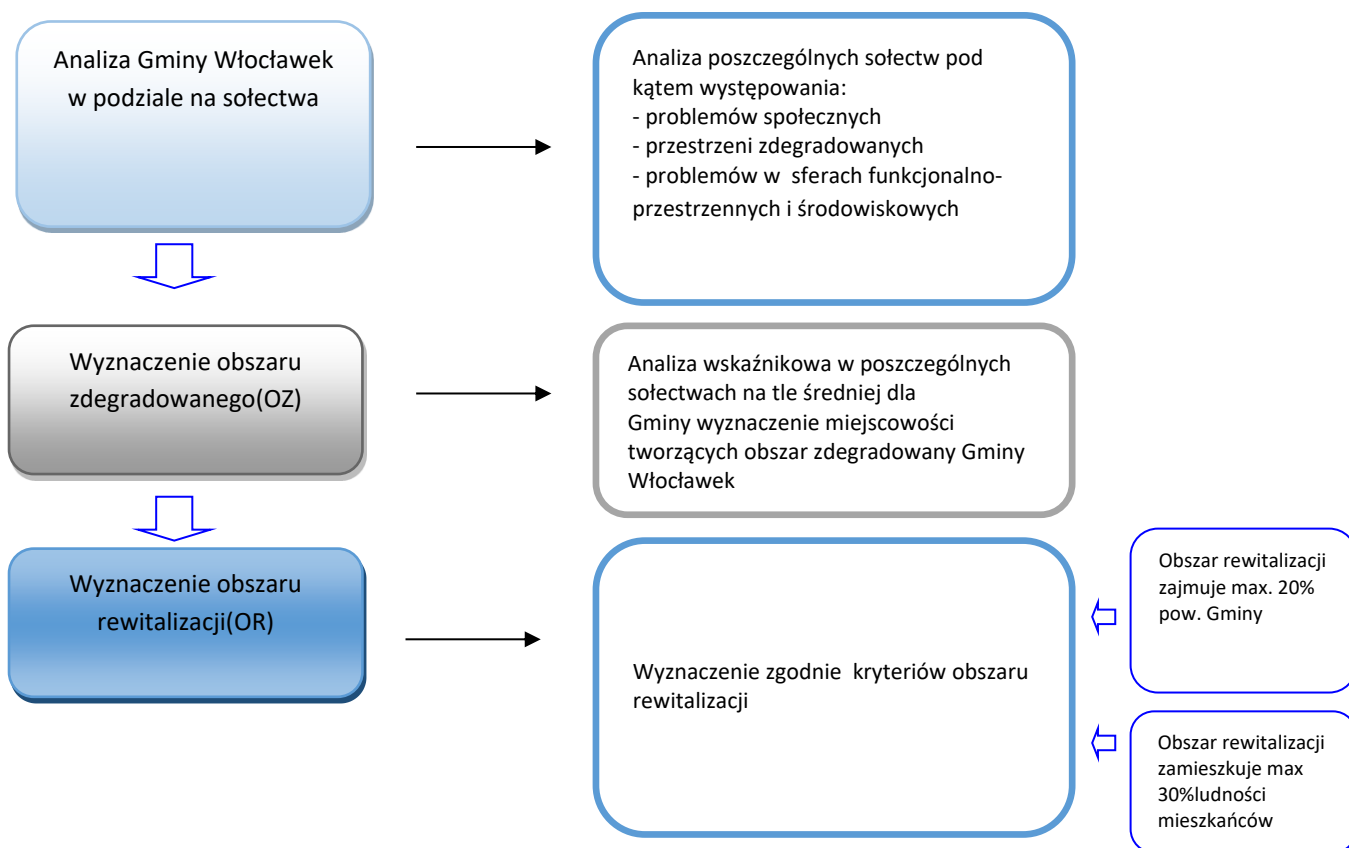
Analiza Gminy Włocławek w podziale na sołectwa

Analiza poszczególnych sołectw pod kątem występowania:
- problemów społecznych
- przestrzeni zdegradowanych
- problemów w sferach funkcjonalno-przestrzennych i środowiskowych

Wyznaczenie obszaru zdegradowanego(OZ)

Analiza wskaźnikowa w poszczególnych sołectwach na tle średniej dla Gminy wyznaczenie miejscowości tworzących obszar zdegradowany Gminy Włocławek

Wyznaczenie obszaru rewitalizacji(OR)

Wyznaczenie zgodnie kryteriów obszaru rewitalizacji

Obszar rewitalizacji zajmuje max. 20% pow. Gminy

Obszar rewitalizacji zamieszkuje max 30%ludności mieszkańców